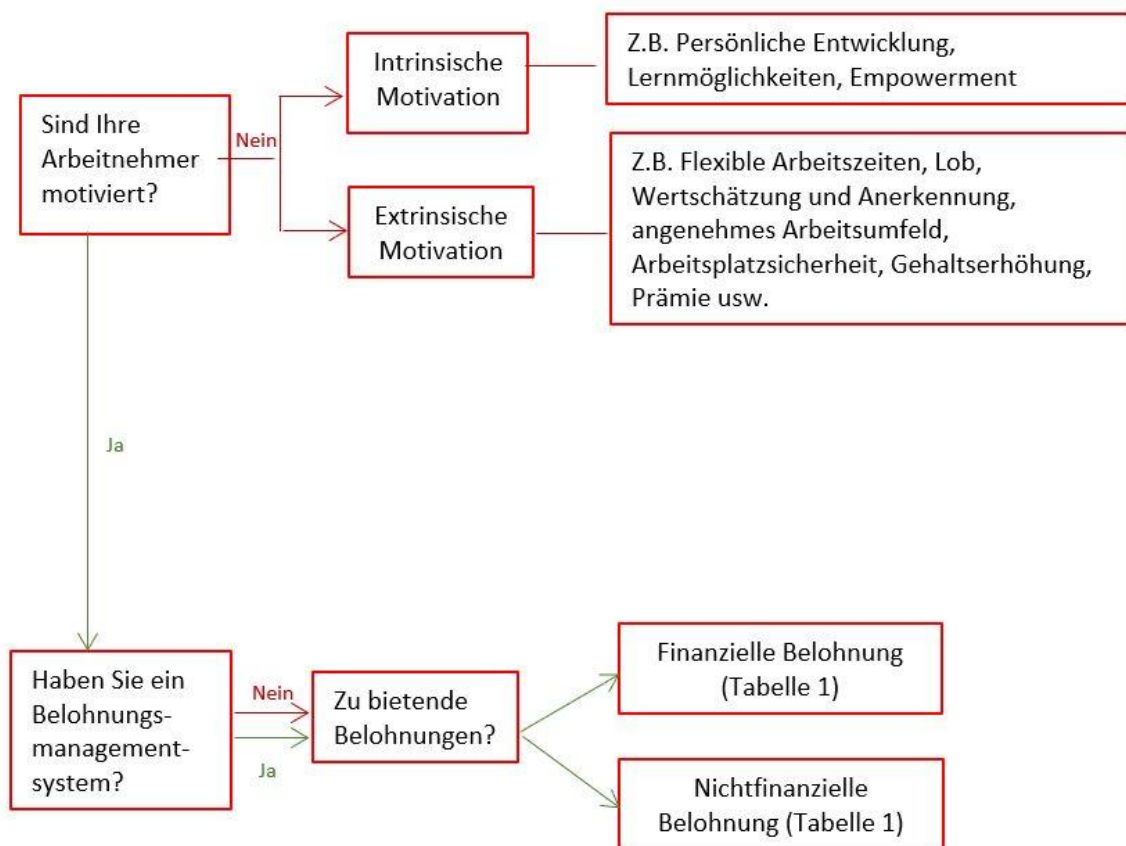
Sind Ihre Arbeitnehmer motiviert?

Nein

Intrinsische Motivation

Z.B. Persönliche Entwicklung, Lernmöglichkeiten, Empowerment

Extrinsische Motivation

Z.B. Flexible Arbeitszeiten, Lob, Wertschätzung und Anerkennung, angenehmes Arbeitsumfeld, Arbeitsplatzsicherheit, Gehaltserhöhung, Prämie usw.

Ja

Haben Sie ein Belohnungsmanagementsystem?

Nein

Ja

Zu bietende Belohnungen?

Finanzielle Belohnung (Tabelle 1)

Nichtfinanzielle Belohnung (Tabelle 1)